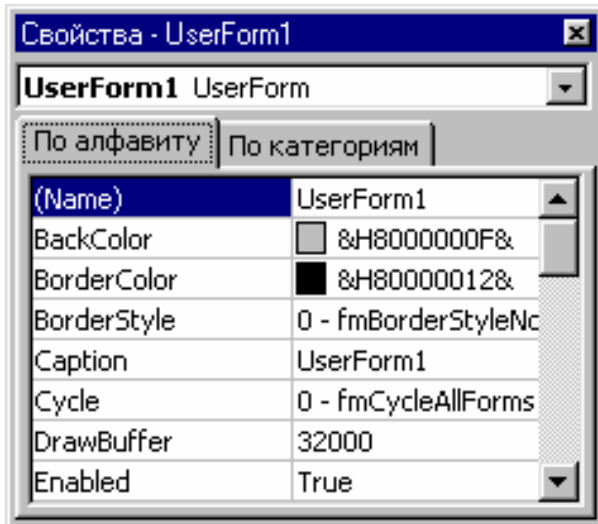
Свойства - UserForm1

UserForm1 UserForm

По алфавиту | По категориям

| (Name) | UserForm1 |
|---|---|
| BackColor | &H8000000F& |
| BorderColor | &H80000012& |
| BorderStyle | 0 - fmBorderStyleNo |
| Caption | UserForm1 |
| Cycle | 0 - fmCycleAllForms |
| DrawBuffer | 32000 |
| Enabled | True |